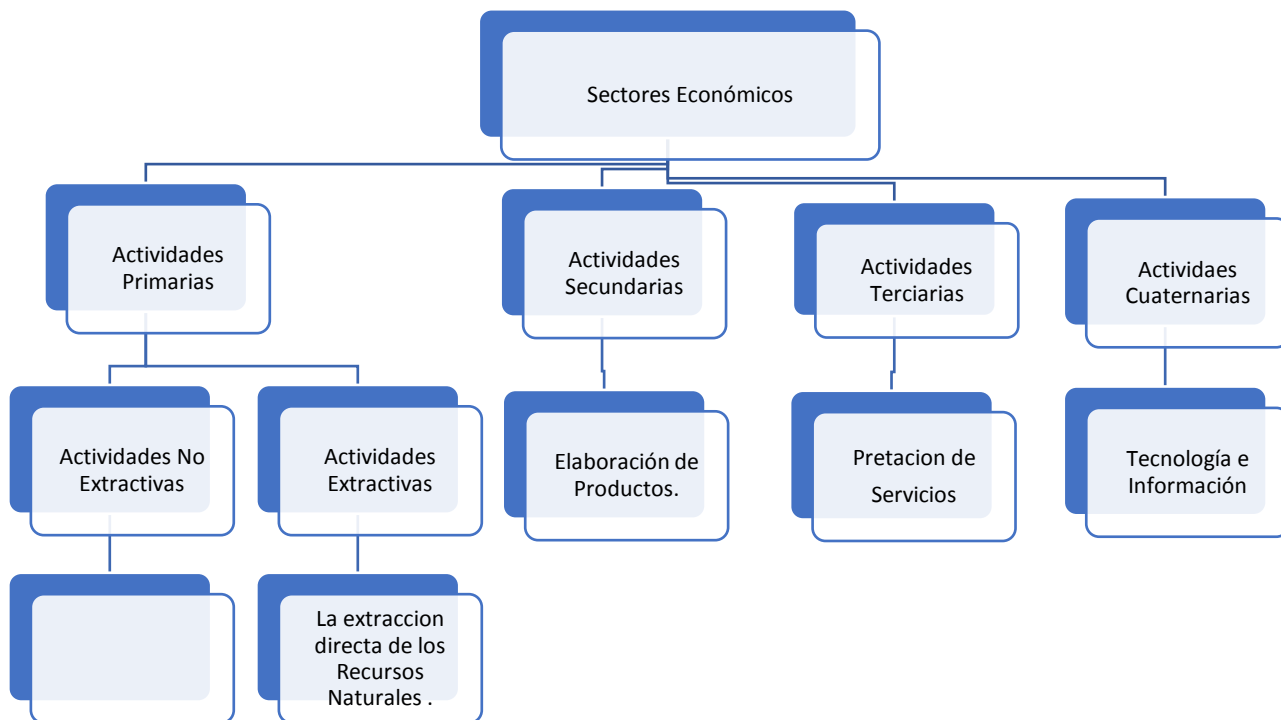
Sectores Económicos

Actividades Primarias

Actividades Secundarias

Actividades Terciarias

Actividaes Cuaternarias

Actividades No Extractivas

Actividades Extractivas

Elaboración de Productos.

Pretacion de Servicios

Tecnología e Información

La extraccion directa de los Recursos Naturales .